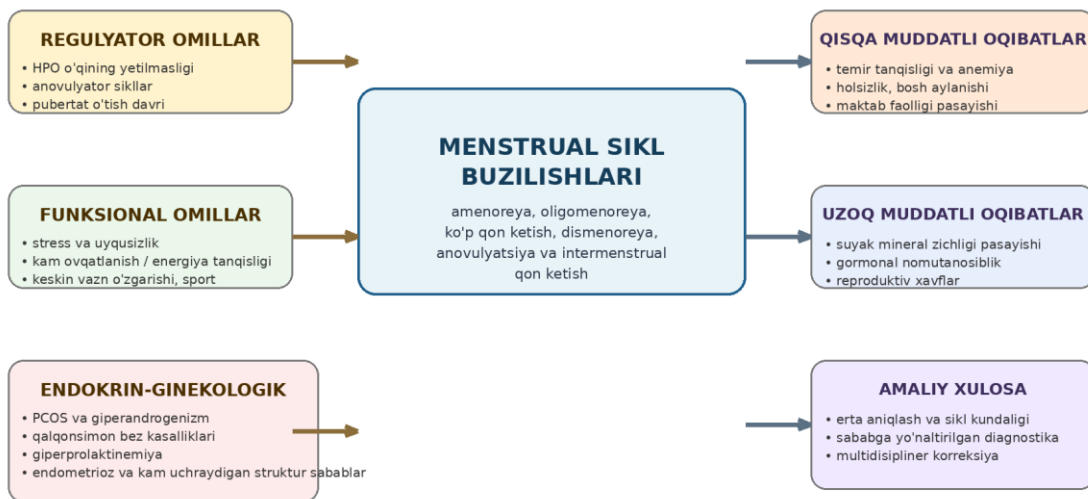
REGULYATOR OMILLAR
• HPO o'qining yetilmasligi
• anovulyator sikllar
• pubertat o'tish davri

FUNKSIONAL OMILLAR
• stress va uyqusizlik
• kam ovqatlanish / energiya tanqisligi
• keskin vazn o'zgarishi, sport

ENDOKRIN-GINEKOLOGIK
• PCOS va giperandrogenizm
• qalqonsimon bez kasalliklari
• giperprolaktinemiya
• endometrioz va kam uchraydigan struktur sabablar

MENSTRUAL SIKL BUZILISHLARI

amenoreya, oligomenoreya, ko'p qon ketish, dismenoreya, anovulyatsiya va intermenstrual qon ketish

QISQA MUDDATLI OQIBATLAR
• temir tanqisligi va anemiya
• holsizlik, bosh aylanishi
• maktab faolligi pasayishi

UZOQ MUDDATLI OQIBATLAR
• suyak mineral zichligi pasayishi
• gormonal nomutanosiblik
• reproduktiv xavflar

AMALIY XULOSA
• erta aniqlash va sikl kundaligi
• sababga yo'naltirilgan diagnostika
• multidisipliner korreksiya